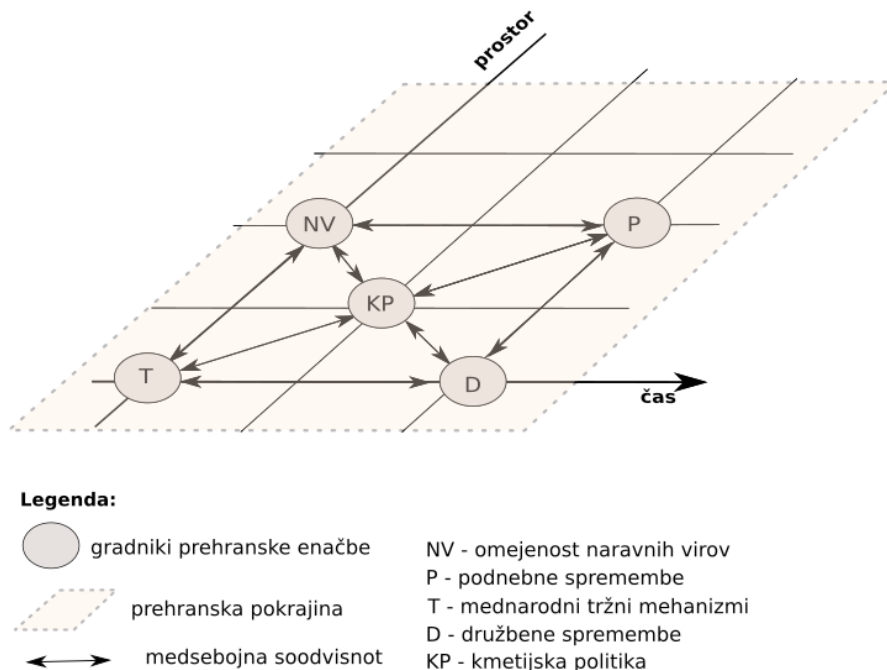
prostor

NV

P

KP

T

D

čas

Legenda:

gradniki prehranske enačbe

prehranska pokrajina

medsebojna soodvisnot

NV - omejenost naravnih virov
P - podnebne spremembe
T - mednarodni tržni mehanizmi
D - družbene spremembe
KP - kmetijska politika